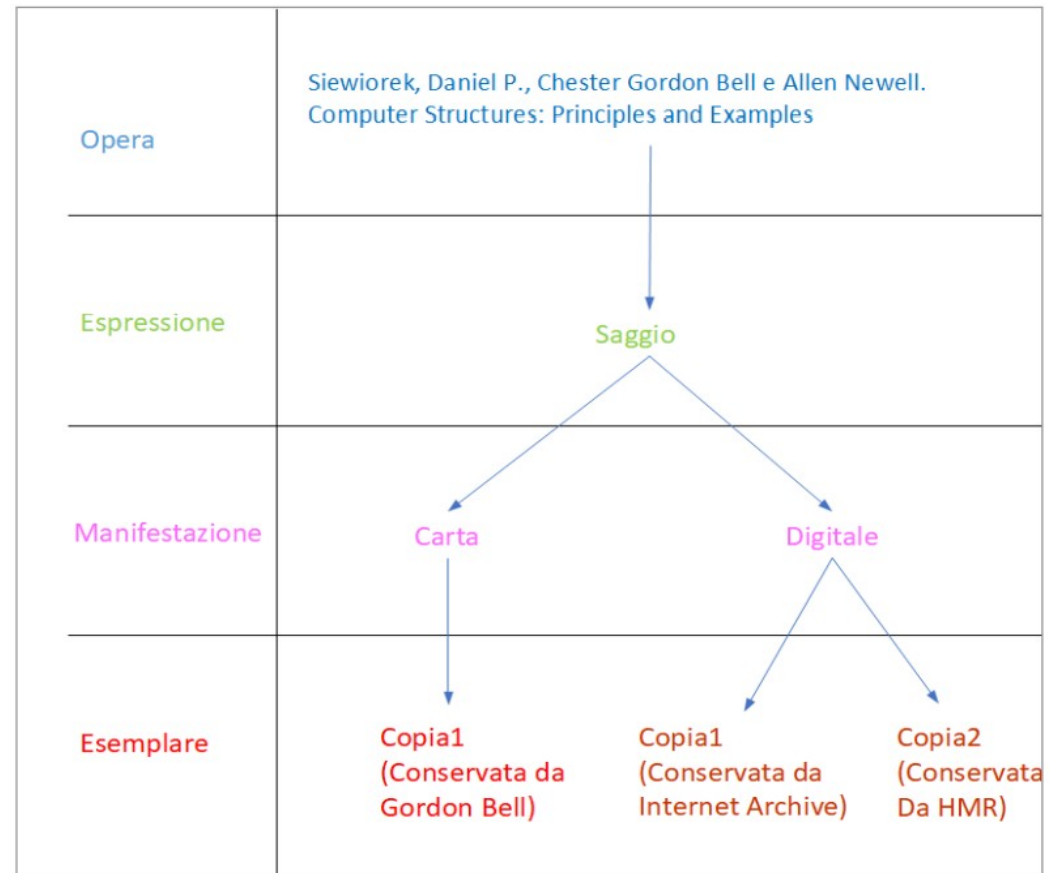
| | |
|---|---|
| Opera | Siewiorek, Daniel P., Chester Gordon Bell e Allen Newell. Computer Structures: Principles and Examples |
| Espressione | Saggio |
| Manifestazione | Carta  Digitale |
| Esemplare | Copia1 (Conservata da Gordon Bell)  Copia1 (Conservata da Internet Archive)  Copia2 (Conservata Da HMR) |